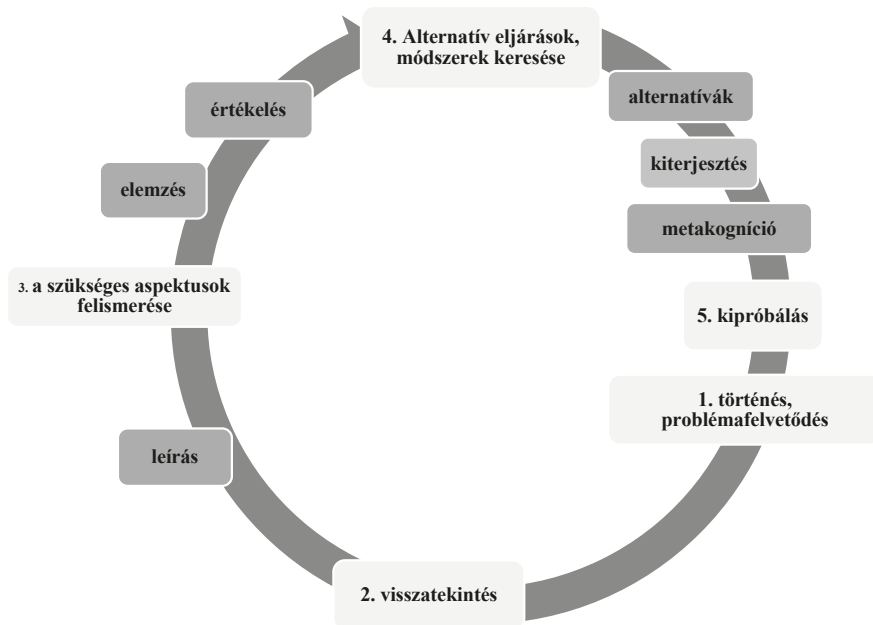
4. Alternatív eljárások, módszerek keresése

alternatívák

kiterjesztés

metakogníció

5. kipróbálás

1. történés, problémafelvetődés

2. visszatekintés

leírás

3. a szükséges aspektusok felismerése

elemzés

értékelés